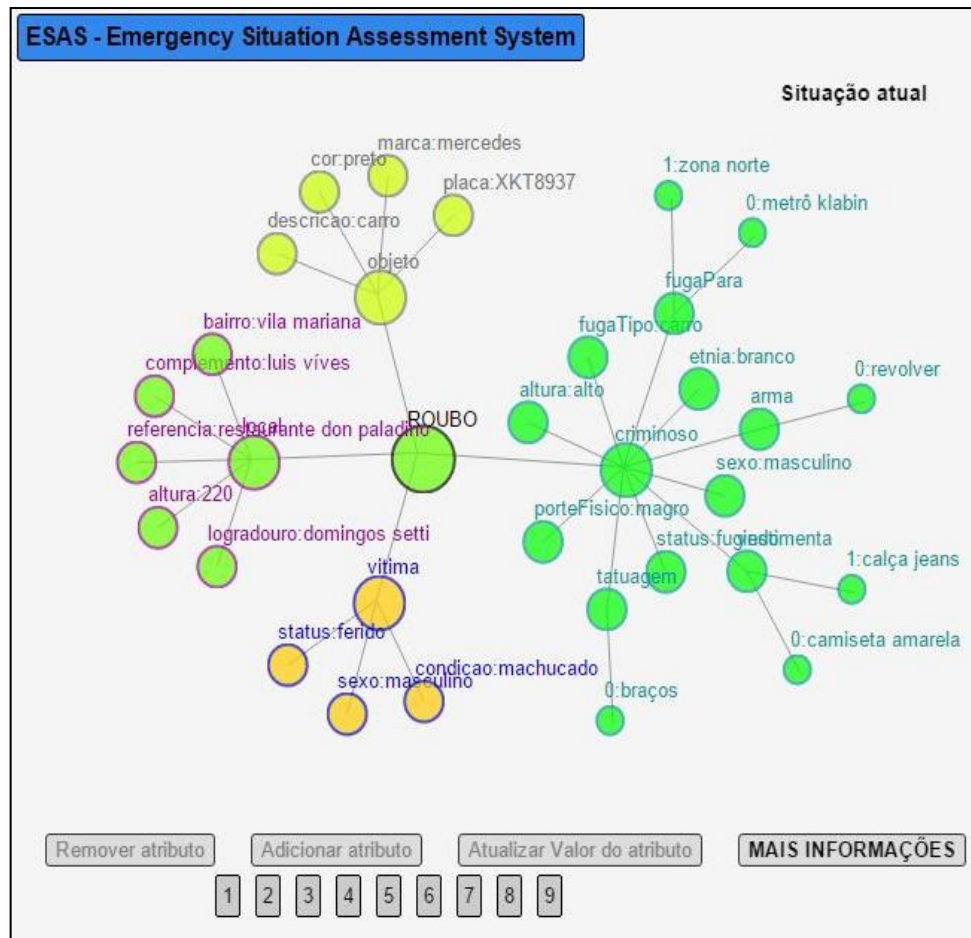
ESAS - Emergency Situation Assessment System

Situação atual

marca:mercedes
cor:preto
placa:XKT8937
descricao:carro
objeto
bairro:vila mariana
complemento:luis víves
local
referencia:restaurante don paladino
ROUBO
altura:220
logradouro:domingos setti
vitima
status:ferido
condicao:machucado
sexo:masculino
1:zona norte
0:metrô klabin
fugaPara
fugaTipo:carro
etnia:branco
0:revolver
altura:alto
arma
criminoso
sexo:masculino
porteFisico:magro
status:fugindo
vestimenta
1:calça jeans
tatuagem
0:camiseta amarela
0:braços

Remover atributo
Adicionar atributo
Atualizar Valor do atributo
MAIS INFORMAÇÕES
1 2 3 4 5 6 7 8 9